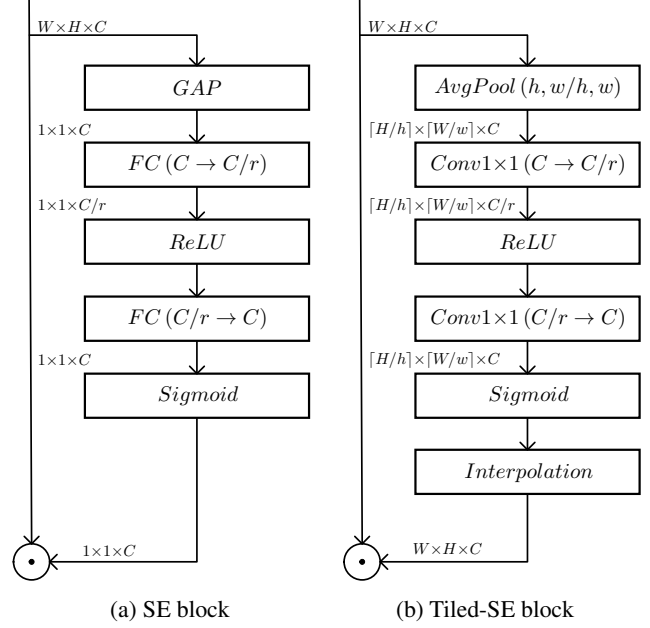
$W\times H\times C$

$GAP$

$1\times1\times C$

$FC\,(C\rightarrow C/r)$

$1\times1\times C/r$

$ReLU$

$FC\,(C/r\rightarrow C)$

$1\times1\times C$

$Sigmoid$

$1\times1\times C$

$\odot$

(a) SE block

$W\times H\times C$

$AvgPool\,(h, w/h, w)$

$\lceil H/h\rceil\times\lceil W/w\rceil\times C$

$Conv1\times1\,(C\rightarrow C/r)$

$\lceil H/h\rceil\times\lceil W/w\rceil\times C/r$

$ReLU$

$Conv1\times1\,(C/r\rightarrow C)$

$\lceil H/h\rceil\times\lceil W/w\rceil\times C$

$Sigmoid$

$Interpolation$

$W\times H\times C$

$\odot$

(b) Tiled-SE block